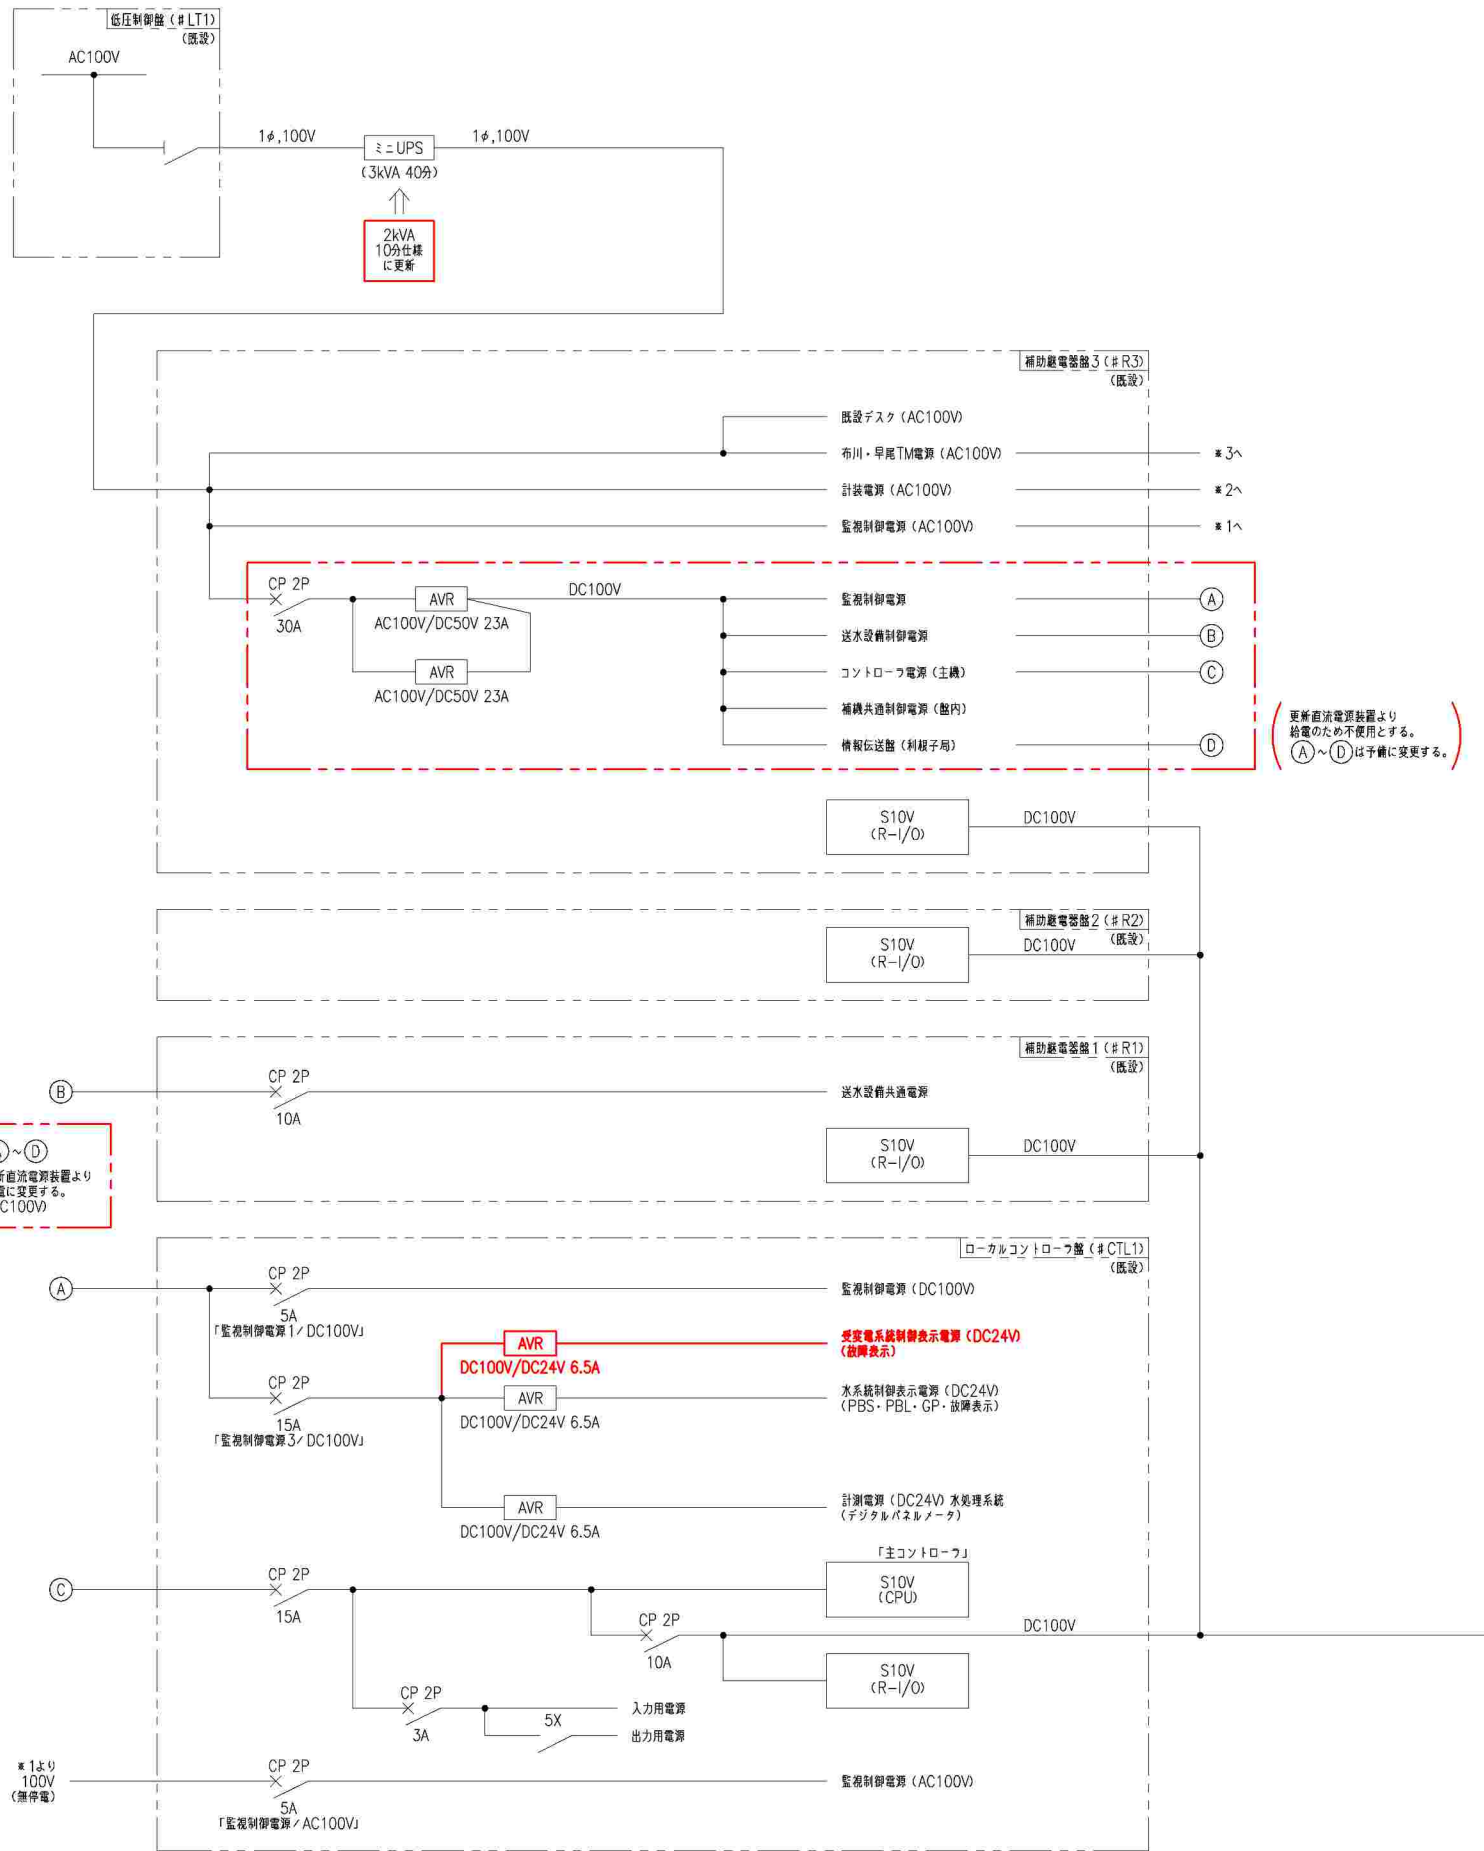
低圧制御盤（＃LT1）
（既設）
AC100V
1$\phi$,100V
ミニUPS
（3kVA 40分）
1$\phi$,100V
2kVA
10分仕様
に更新

補助継電器盤3（＃R3）
（既設）
既設デスク（AC100V）
布川・早尾TM電源（AC100V）
＊3へ
計装電源（AC100V）
＊2へ
監視制御電源（AC100V）
＊1へ
CP 2P
30A
AVR
AC100V/DC50V 23A
AVR
AC100V/DC50V 23A
DC100V
監視制御電源
A
送水設備制御電源
B
コントローラ電源（主機）
C
補機共通制御電源（盤内）
情報伝送盤（利根子局）
D
更新直流電源装置より
給電のため不使用とする。
A～Dは予備に変更する。
S10V
（R–I/O）
DC100V

補助継電器盤2（＃R2）
（既設）
S10V
（R–I/O）
DC100V

補助継電器盤1（＃R1）
（既設）
B
CP 2P
10A
送水設備共通電源
S10V
（R–I/O）
DC100V
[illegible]～D
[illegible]新直流電源装置より
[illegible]に変更する。
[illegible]C100V）

ローカルコントローラ盤（＃CTL1）
（既設）
A
CP 2P
5A
「監視制御電源1／DC100V」
監視制御電源（DC100V）
AVR
DC100V/DC24V 6.5A
受変電系統制御表示電源（DC24V）
（故障表示）
CP 2P
15A
「監視制御電源3／DC100V」
AVR
DC100V/DC24V 6.5A
水系統制御表示電源（DC24V）
（PBS・PBL・GP・故障表示）
AVR
DC100V/DC24V 6.5A
計測電源（DC24V）水処理系統
（デジタルパネルメータ）
「主コントローラ」
C
CP 2P
15A
S10V
（CPU）
CP 2P
10A
DC100V
S10V
（R–I/O）
CP 2P
3A
5X
入力用電源
出力用電源
＊1より
100V
（無停電）
CP 2P
5A
「監視制御電源／AC100V」
監視制御電源（AC100V）